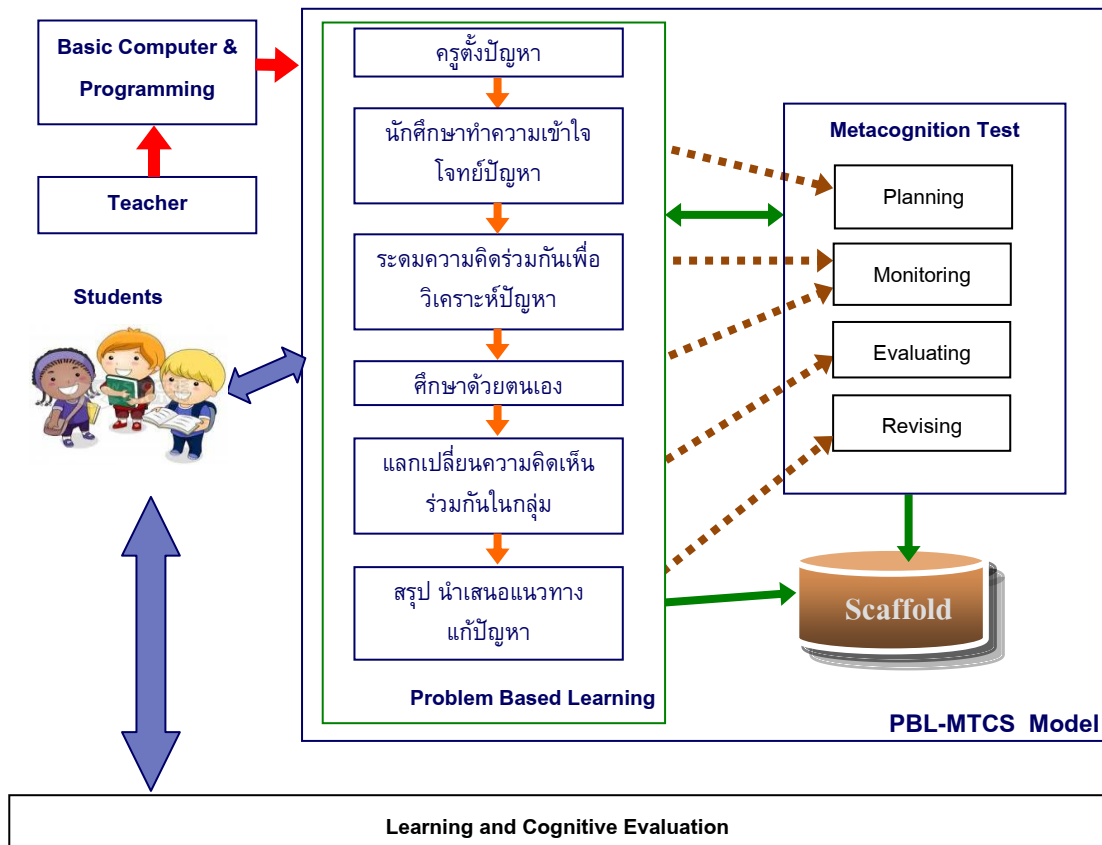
Basic Computer & Programming

Teacher

Students

ครูตั้งปัญหา

นักศึกษาทำความเข้าใจโจทย์ปัญหา

ระดมความคิดร่วมกันเพื่อวิเคราะห์ปัญหา

ศึกษาด้วยตนเอง

แลกเปลี่ยนความคิดเห็นร่วมกันในกลุ่ม

สรุป นำเสนอแนวทางแก้ปัญหา

Problem Based Learning

Metacognition Test

Planning

Monitoring

Evaluating

Revising

Scaffold

PBL-MTCS Model

Learning and Cognitive Evaluation